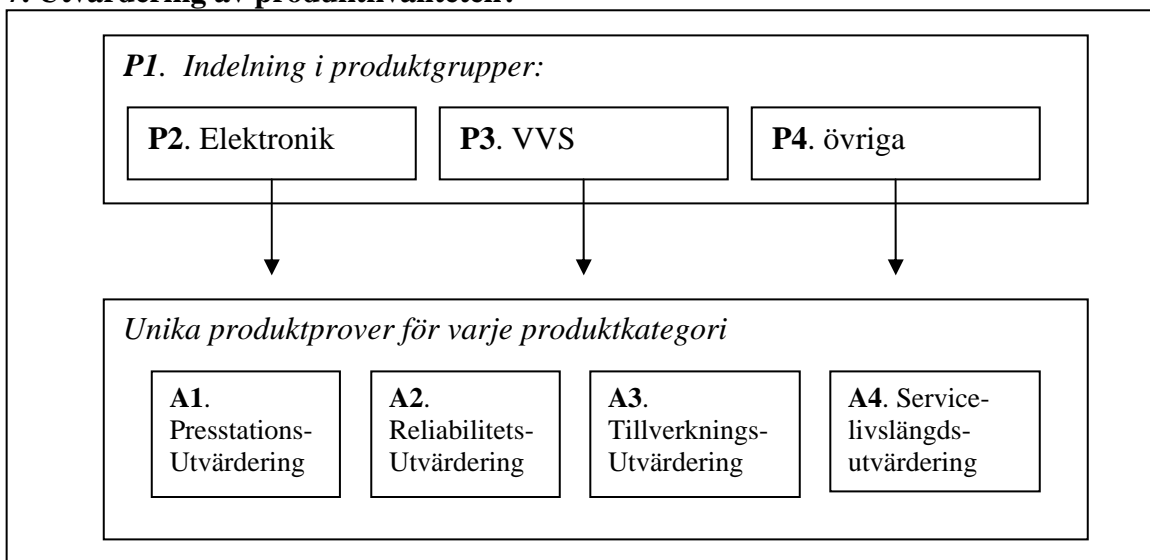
7. Utvärdering av produktkvaliteten:

*P1. Indelning i produktgrupper:*

**P2**. Elektronik

**P3**. VVS

**P4**. övriga

*Unika produktprover för varje produktkategori*

**A1**. Presstations-Utvärdering

**A2**. Reliabilitets-Utvärdering

**A3**. Tillverknings-Utvärdering

**A4**. Service-livslängds-utvärdering